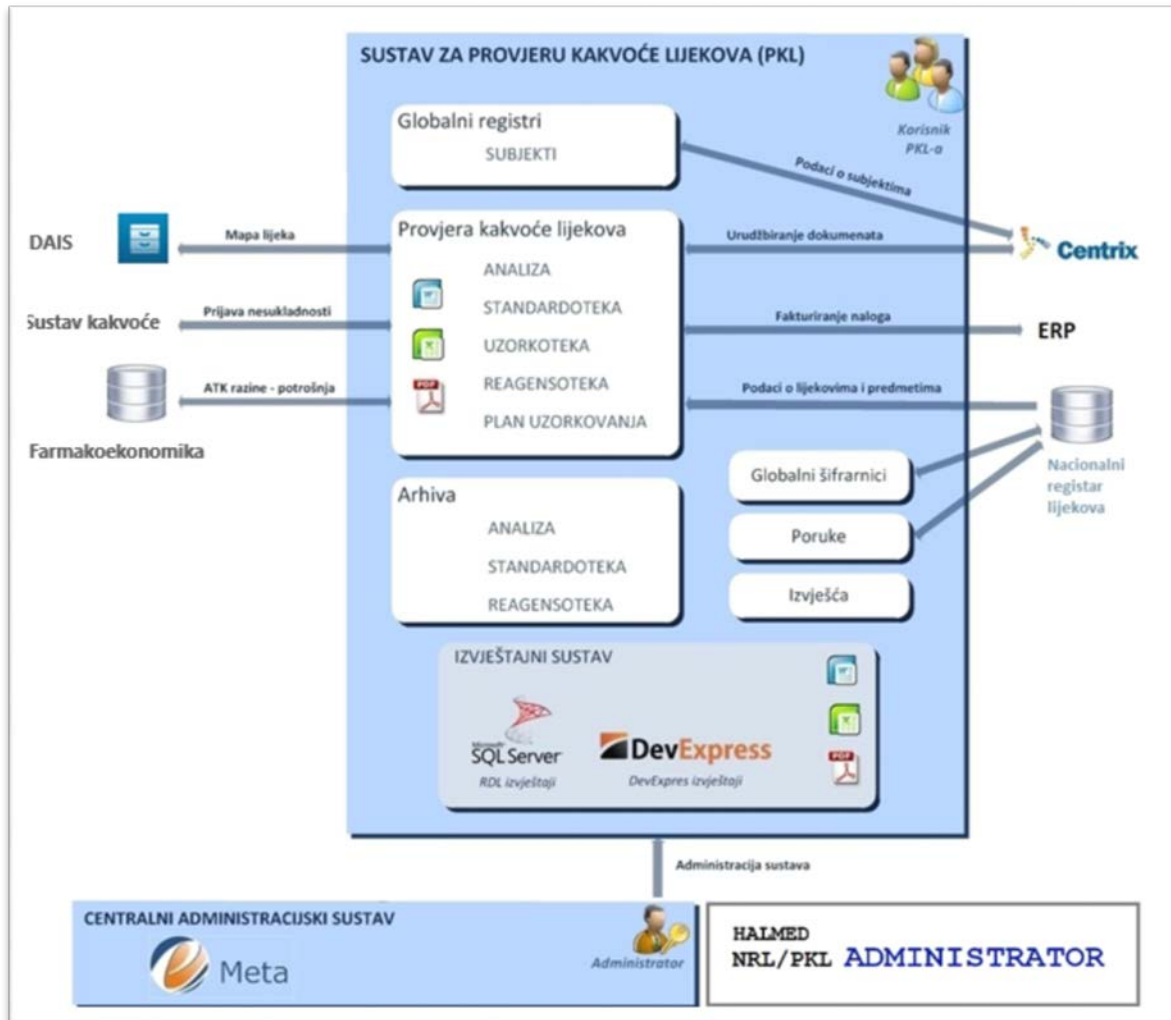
SUSTAV ZA PROVJERU KAKVOĆE LIJEKOVA (PKL)

Korisnik PKL-a

Globalni registri
SUBJEKTI

Podaci o subjektima

DAIS

Mapa lijeka

Provjera kakvoće lijekova
ANALIZA
STANDARDOTEKA
UZORKOTEKA
REAGENSOTEKA
PLAN UZORKOVANJA

Urudžbiranje dokumenata

Centrix

Sustav kakvoće

Prijava nesukladnosti

Fakturiranje naloga

ERP

ATK razine - potrošnja

Podaci o lijekovima i predmetima

Farmakoekonomika

Globalni šifrarnici

Nacionalni registar lijekova

Poruke

Izvješća

Arhiva
ANALIZA
STANDARDOTEKA
REAGENSOTEKA

IZVJEŠTAJNI SUSTAV

SQL Server
RDL izvještaji

DevExpress
DevExpres izvještaji

Administracija sustava

CENTRALNI ADMINISTRACIJSKI SUSTAV

Meta

Administrator

HALMED
NRL/PKL ADMINISTRATOR